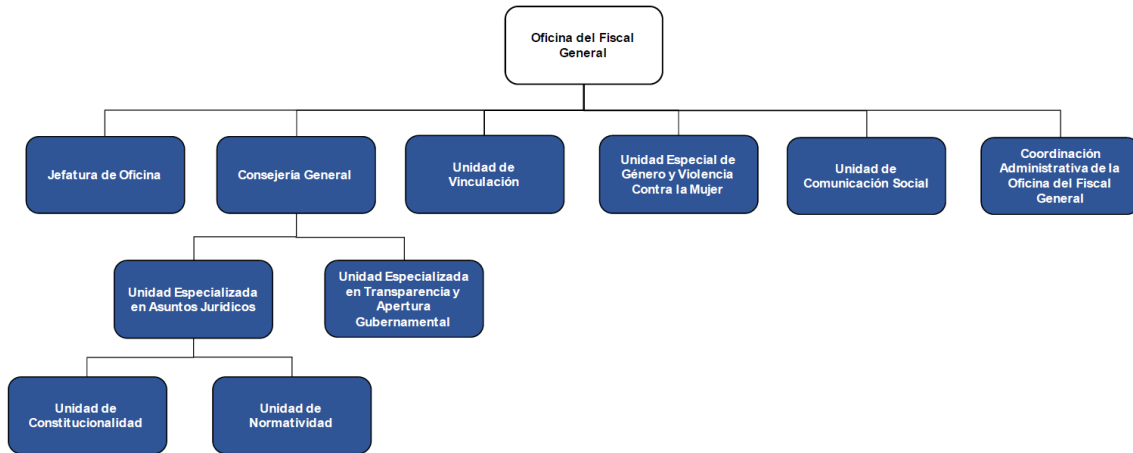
Oficina del Fiscal General

Jefatura de Oficina

Consejería General

Unidad de Vinculación

Unidad Especial de Género y Violencia Contra la Mujer

Unidad de Comunicación Social

Coordinación Administrativa de la Oficina del Fiscal General

Unidad Especializada en Asuntos Jurídicos

Unidad Especializada en Transparencia y Apertura Gubernamental

Unidad de Constitucionalidad

Unidad de Normatividad